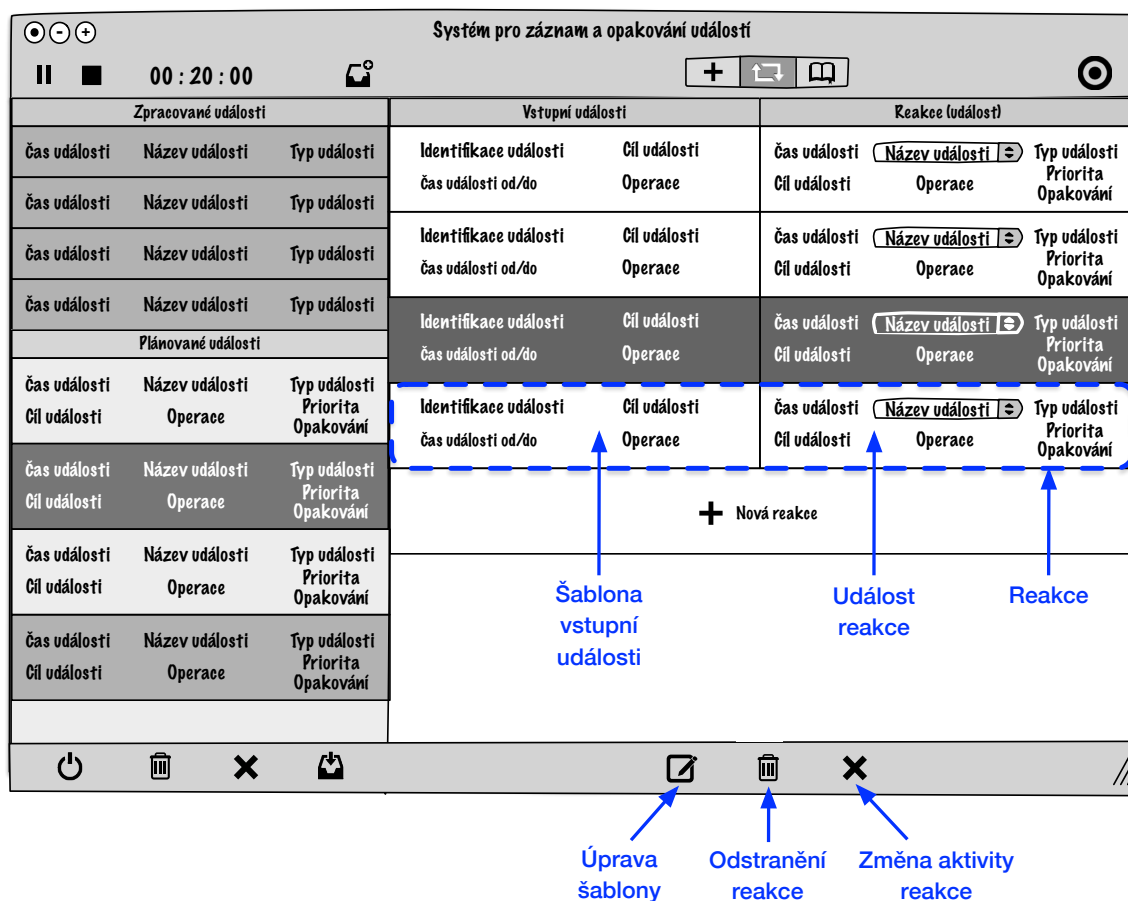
Systém pro záznam a opakování událostí

00 : 20 : 00

Zpracované události

Čas události Název události Typ události

Čas události Název události Typ události

Čas události Název události Typ události

Čas události Název události Typ události

Plánované události

Čas události Název události Typ události
Cíl události Operace Priorita Opakování

Čas události Název události Typ události
Cíl události Operace Priorita Opakování

Čas události Název události Typ události
Cíl události Operace Priorita Opakování

Čas události Název události Typ události
Cíl události Operace Priorita Opakování

Vstupní události

Identifikace události Cíl události
Čas události od/do Operace

Identifikace události Cíl události
Čas události od/do Operace

Identifikace události Cíl události
Čas události od/do Operace

Identifikace události Cíl události
Čas události od/do Operace

Reakce (událost)

Čas události Název události Typ události
Cíl události Operace Priorita Opakování

Čas události Název události Typ události
Cíl události Operace Priorita Opakování

Čas události Název události Typ události
Cíl události Operace Priorita Opakování

Čas události Název události Typ události
Cíl události Operace Priorita Opakování

Nová reakce

Šablona vstupní události

Událost reakce

Reakce

Úprava šablony

Odstranění reakce

Změna aktivity reakce